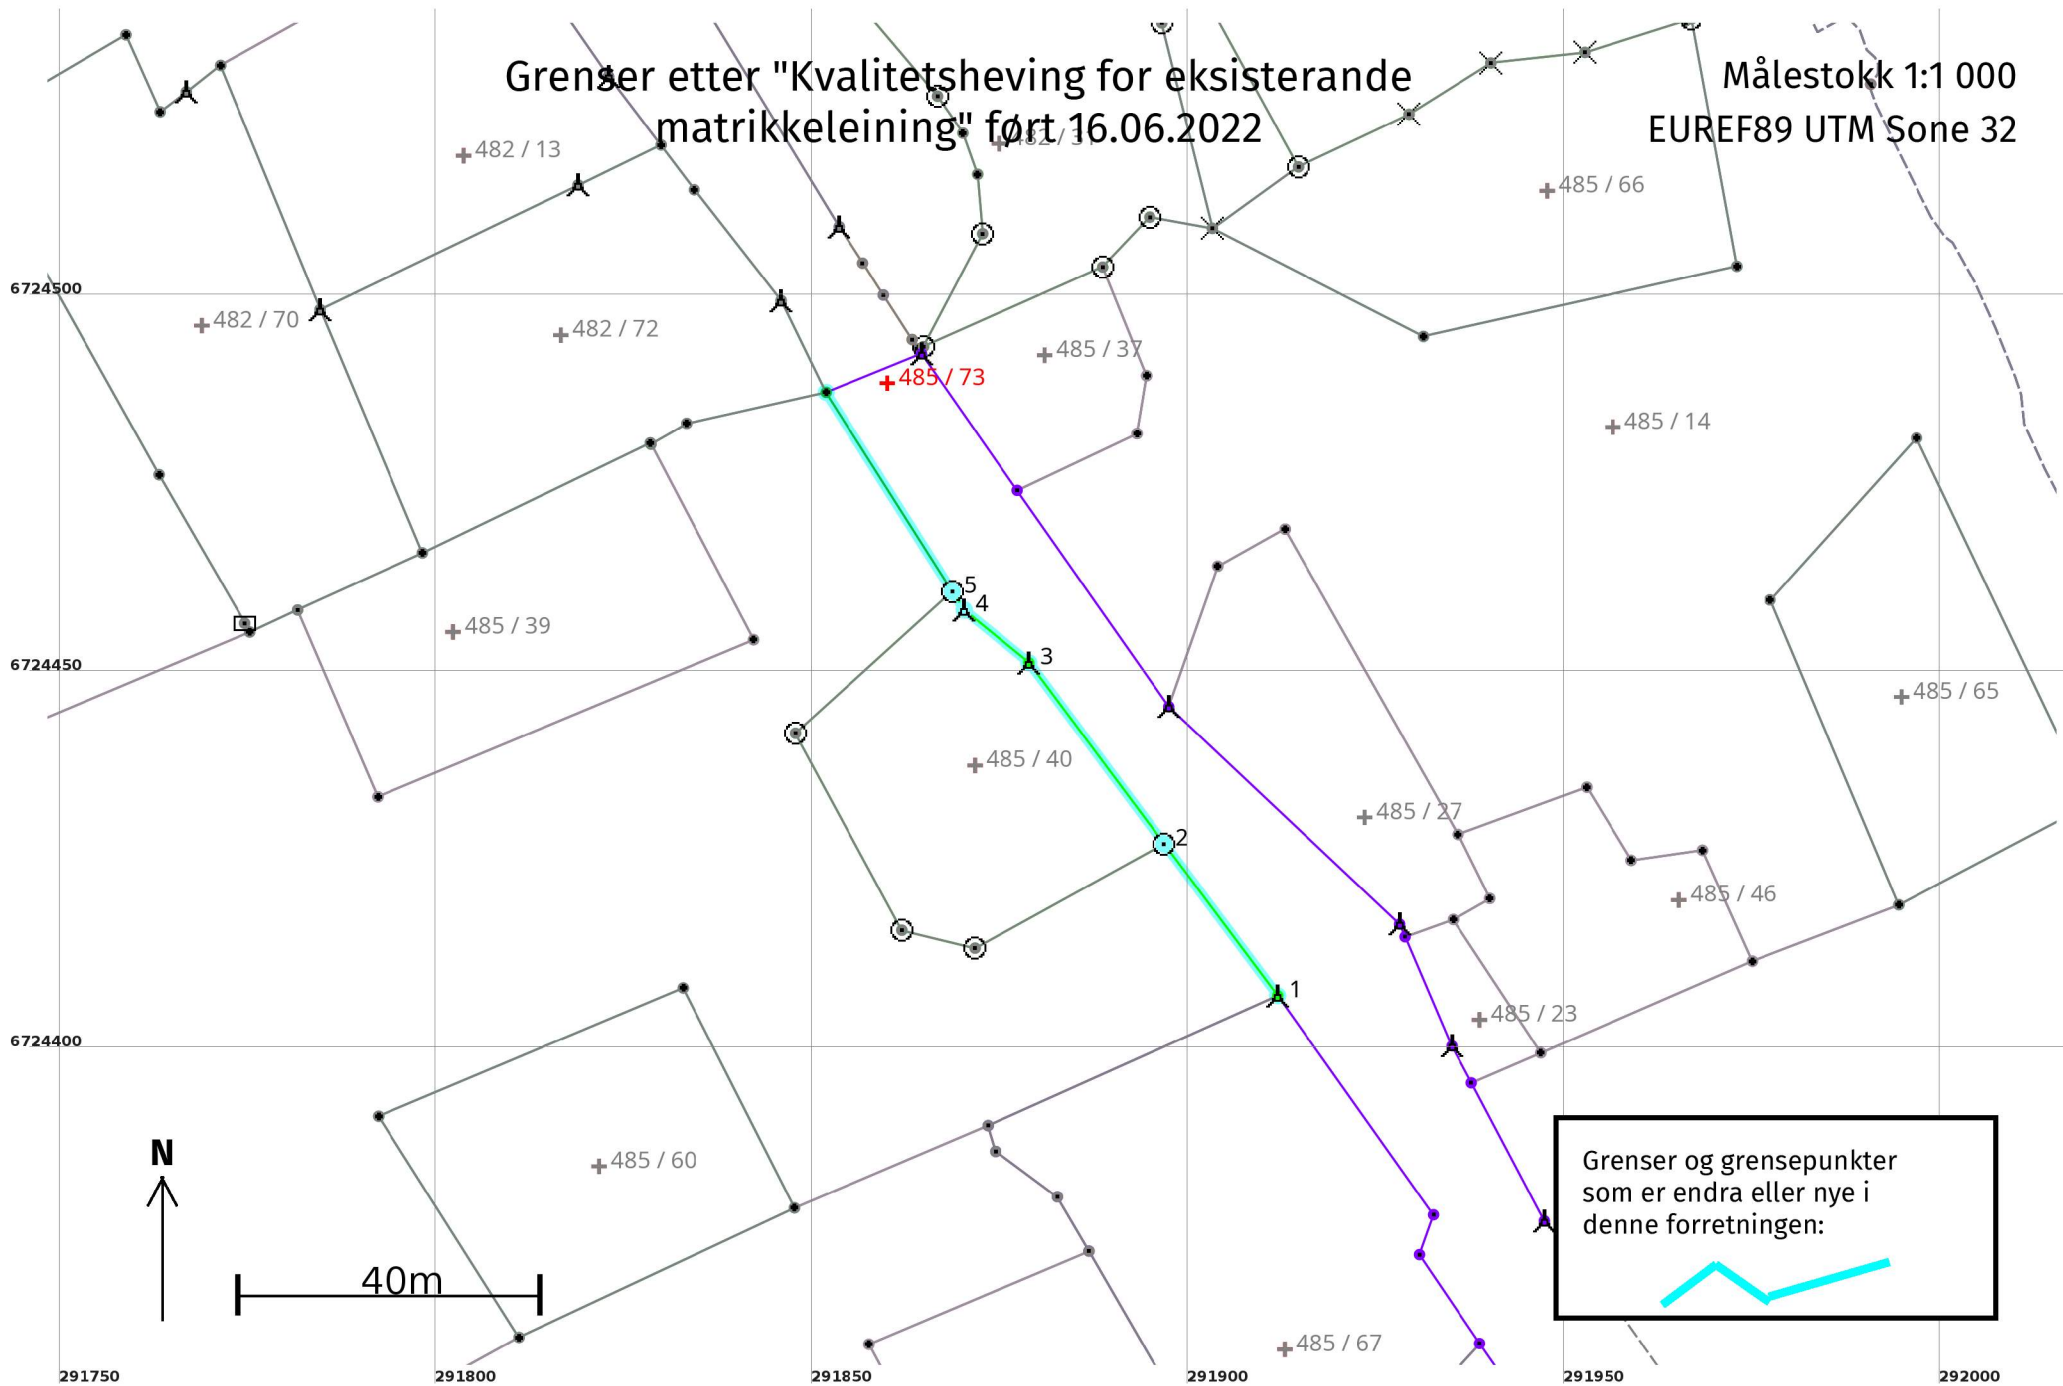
Grenser etter "Kvalitetsheving for eksisterande matrikkeleining" ført 16.06.2022

Målestokk 1:1 000
EUREF89 UTM Sone 32

482 / 13
482 / 31
485 / 66
6724500
482 / 70
482 / 72
485 / 37
485 / 73
485 / 14
5
4
485 / 39
3
6724450
485 / 65
485 / 40
485 / 27
2
485 / 46
1
485 / 23
6724400
N
485 / 60
Grenser og grensepunkter som er endra eller nye i denne forretningen:
40m
485 / 67
291750
291800
291850
291900
291950
292000